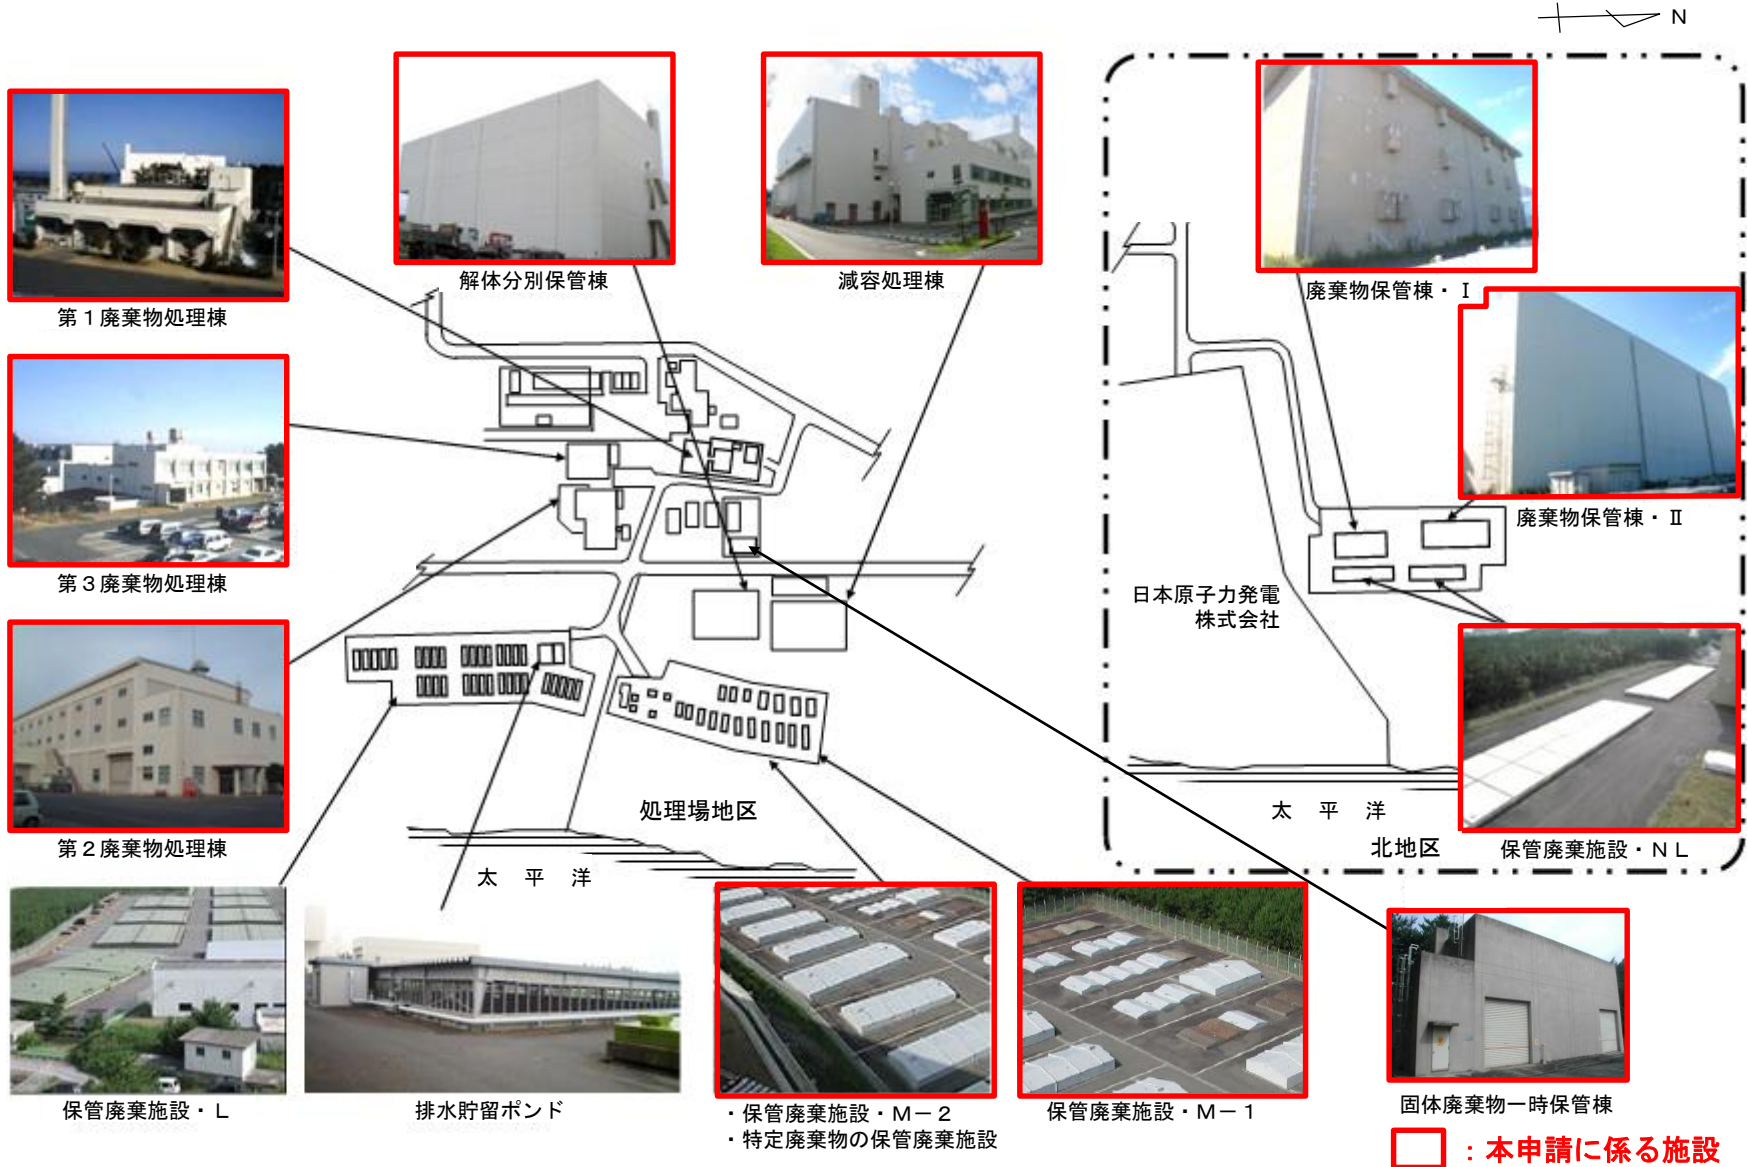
N

第１廃棄物処理棟

解体分別保管棟

減容処理棟

廃棄物保管棟・Ⅰ

廃棄物保管棟・Ⅱ

第３廃棄物処理棟

日本原子力発電
株式会社

第２廃棄物処理棟

処理場地区

太　平　洋

太　平　洋

北地区

保管廃棄施設・ＮＬ

保管廃棄施設・Ｌ

排水貯留ポンド

・保管廃棄施設・Ｍ－２
・特定廃棄物の保管廃棄施設

保管廃棄施設・Ｍ－１

固体廃棄物一時保管棟

：本申請に係る施設